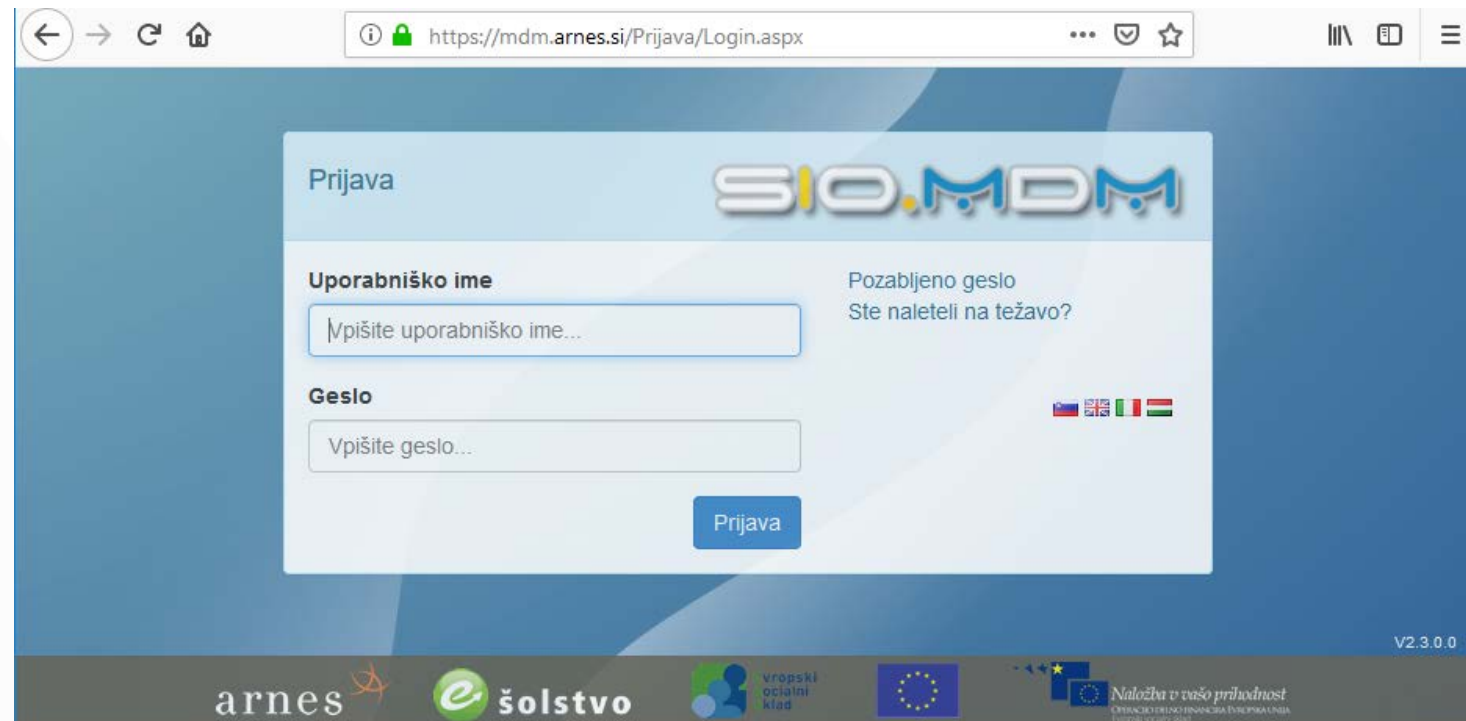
https://mdm.arnes.si/Prijava/Login.aspx

Prijava

SIO.MDM

Uporabniško ime

Vpišite uporabniško ime...

Geslo

Vpišite geslo...

Prijava

Pozabljeno geslo
Ste naleteli na težavo?

V2.3.0.0

arnes

e šolstvo

vropski ocialni klad

Naložba v vašo prihodnost
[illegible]